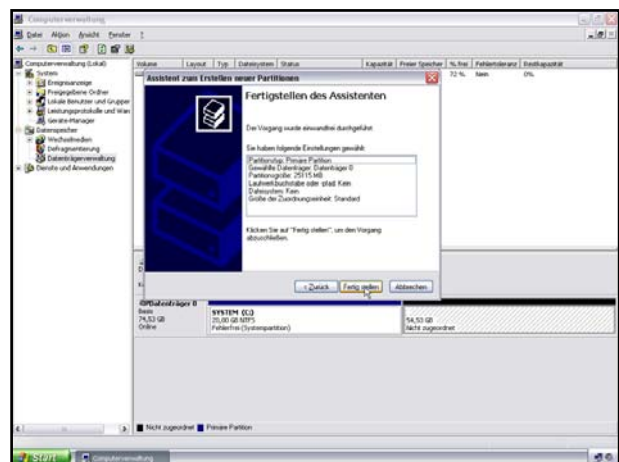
Computerverwaltung

Datei Aktion Ansicht Fenster ?

Computerverwaltung (Lokal)
System
Ereignisanzeige
Freigegebene Ordner
Lokale Benutzer und Gruppen
Leistungsprotokolle und Warn
Geräte-Manager
Datenspeicher
Wechselmedien
Defragmentierung
Datenträgerverwaltung
Dienste und Anwendungen

| Volume | Layout | Typ | Dateisystem | Status | Kapazität | Freier Speicher | % frei | Fehlertoleranz | Restkapazität |
|---|---|---|---|---|---|---|---|---|---|
| | | | | | | | 72 % | Nein | 0% |

Assistent zum Erstellen neuer Partitionen

Fertigstellen des Assistenten

Der Vorgang wurde erfolgreich durchgeführt.

Sie haben folgende Einstellungen gewählt:

Partitionstyp: Primäre Partition
Gewählte Datenträger: Datenträger 0
Partitionsgröße: 25115 MB
Laufwerkbuchstabe oder -pfad: Kein
Dateisystem: Kein
Größe der Zuordnungseinheit: Standard

Klicken Sie auf "Fertig stellen", um den Vorgang abzuschließen.

< Zurück Fertig stellen Abbrechen

Datenträger 0
Basis
74,53 GB
Online

SYSTEM (C:)
20,00 GB NTFS
Fehlerfrei (Systempartition)

54,53 GB
Nicht zugeordnet

Nicht zugeordnet Primäre Partition

Start Computerverwaltung